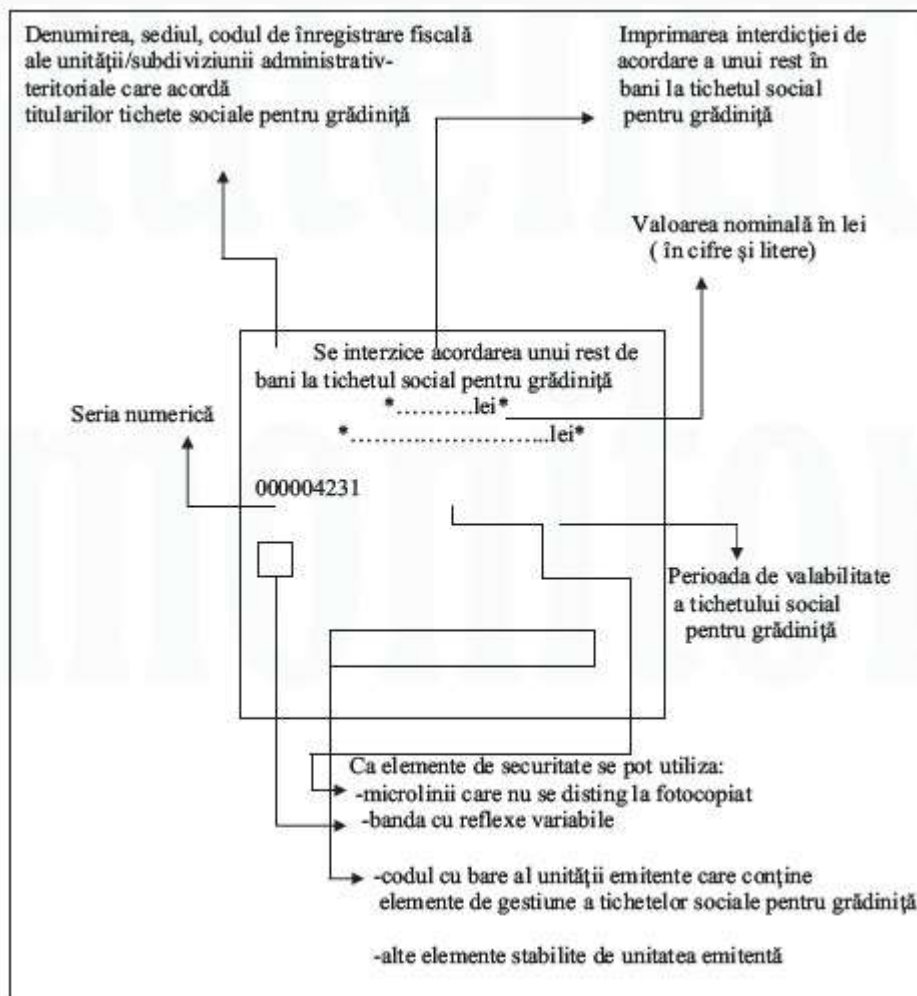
Denumirea, sediul, codul de înregistrare fiscală ale unităţii/subdiviziunii administrativ-teritoriale care acordă titularilor tichete sociale pentru grădiniţă

Imprimarea interdicţiei de acordare a unui rest în bani la tichetul social pentru grădiniţă

Valoarea nominală în lei ( în cifre şi litere)

Se interzice acordarea unui rest de bani la tichetul social pentru grădiniţă

*..........lei*

*..........................lei*

Seria numerică

000004231

Perioada de valabilitate a tichetului social pentru grădiniţă

Ca elemente de securitate se pot utiliza:
-microlinii care nu se disting la fotocopiat
-banda cu reflexe variabile

-codul cu bare al unităţii emitente care conţine elemente de gestiune a tichetelor sociale pentru grădiniţă

-alte elemente stabilite de unitatea emitentă